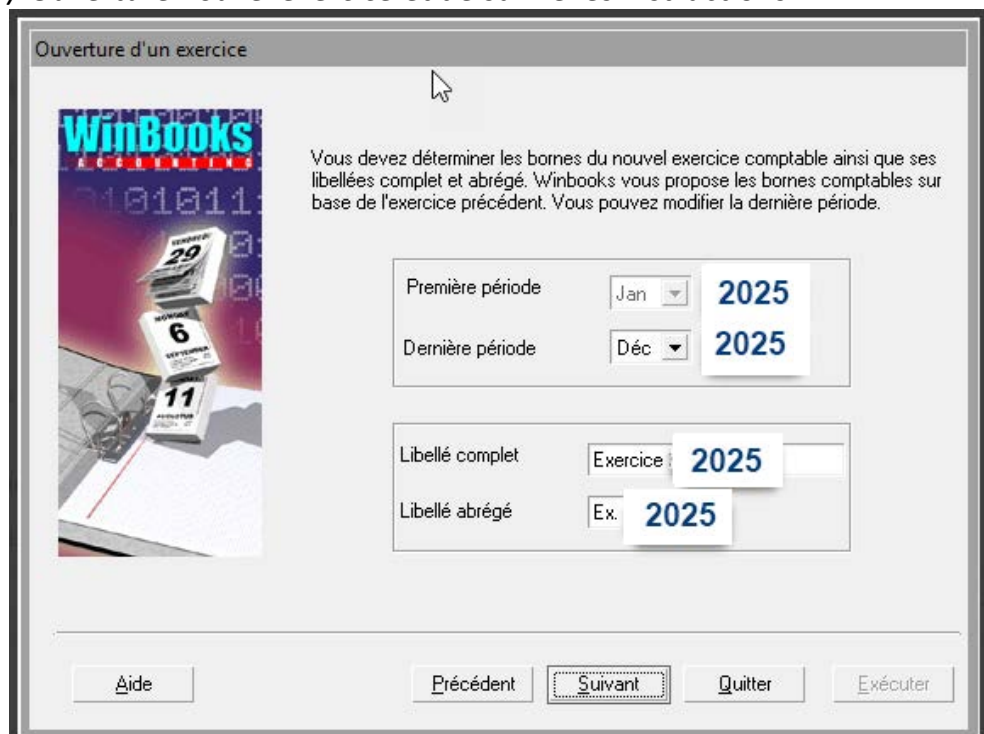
Ouverture d'un exercice

WinBooks
ACCOUNTING

010111

VENDREDI
29

6
SEPTEMBRE

11
AUGUSTUS

Vous devez déterminer les bornes du nouvel exercice comptable ainsi que ses libellées complet et abrégé. Winbooks vous propose les bornes comptables sur base de l'exercice précédent. Vous pouvez modifier la dernière période.

Première période Jan 2025
Dernière période Déc 2025

Libellé complet Exercice 2025
Libellé abrégé Ex. 2025

Aide
Précédent
Suivant
Quitter
Exécuter